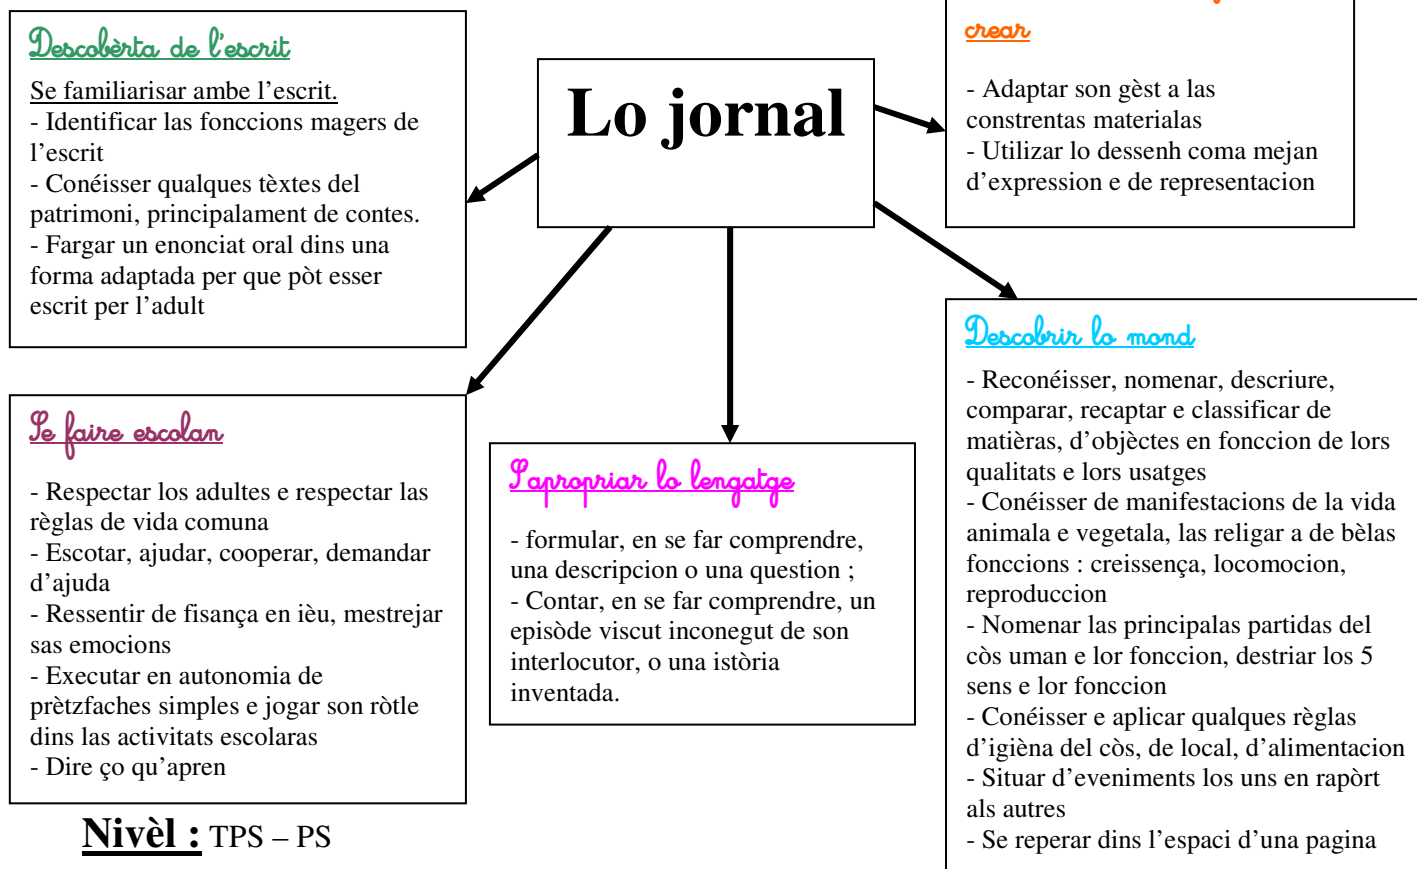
Lo jornal

Descobèrta de l'escrit

Se familiarisar ambe l'escrit.
- Identificar las fonccions magers de l'escrit
- Conéisser qualques tèxtes del patrimoni, principalament de contes.
- Fargar un enonciat oral dins una forma adaptada per que pòt esser escrit per l'adult

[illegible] crear

- Adaptar son gèst a las constrentas materialas
- Utilizar lo dessenh coma mejan d'expression e de representacion

Se faire escolan

- Respectar los adultes e respectar las règlas de vida comuna
- Escotar, ajudar, cooperar, demandar d'ajuda
- Ressentir de fisança en ièu, mestrejar sas emocions
- Executar en autonomia de prètzfaches simples e jogar son ròtle dins las activitats escolaras
- Dire ço qu'apren

S'apropriar lo lengatge

- formular, en se far comprendre, una descripcion o una question ;
- Contar, en se far comprendre, un episòde viscut inconegut de son interlocutor, o una istòria inventada.

Descobrir lo mond

- Reconéisser, nomenar, descriure, comparar, recaptar e classificar de matièras, d'objèctes en fonccion de lors qualitats e lors usatges
- Conéisser de manifestacions de la vida animala e vegetala, las religar a de bèlas fonccions : creissença, locomocion, reproduccion
- Nomenar las principalas partidas del còs uman e lor fonccion, destriar los 5 sens e lor fonccion
- Conéisser e aplicar qualques règlas d'igièna del còs, de local, d'alimentacion
- Situar d'eveniments los uns en rapòrt als autres
- Se reperar dins l'espaci d'una pagina

Nivèl : TPS – PS